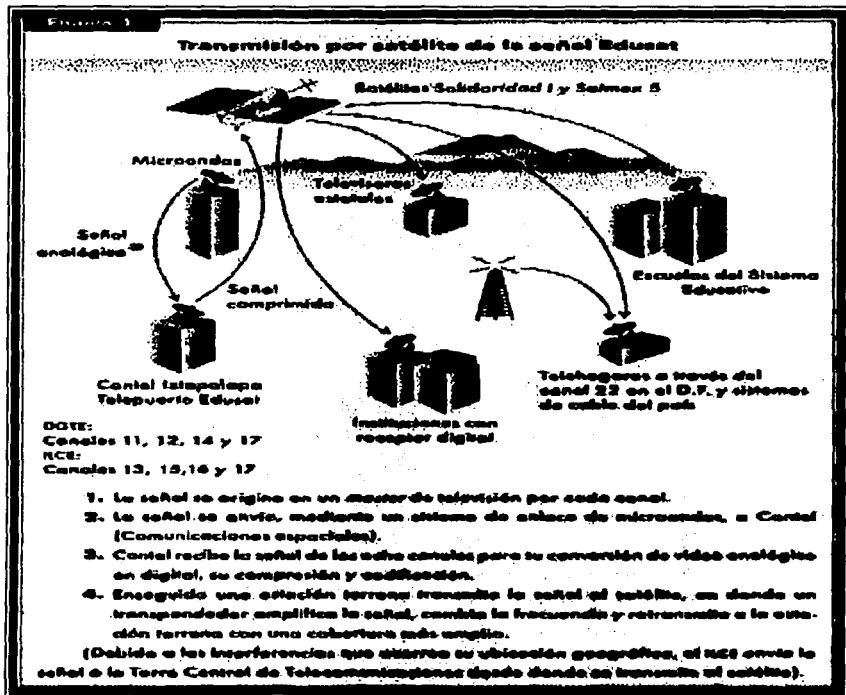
Figura 1

Transmisión por satélite de la señal Edusat

Satélites Solidaridad I y Satmex 5

Microondas

Televisores estatales

Señal analógica

Señal comprimida

Escuelas del Sistema Educativo

Centel Iztapalapa Telepuerto Edusat

Instituciones con receptor digital

Telehogares a través del canal 22 en el D.F. y sistemas de cable del país

DGTE:
Canales 11, 12, 14 y 17
ILCE:
Canales 13, 15,16 y 17

1. La señal se origina en un master de televisión por cada canal.
2. La señal se envía, mediante un sistema de enlace de microondas, a Centel (Comunicaciones espaciales).
3. Centel recibe la señal de los ocho canales para su conversión de video analógico en digital, su compresión y codificación.
4. Enseguida una estación terrena transmite la señal al satélite, en donde un transpondedor amplifica la señal, cambia la frecuencia y retransmite a la estación terrena con una cobertura más amplia.

(Debido a las interferencias que ocasiona su ubicación geográfica, el ILCE envía la señal a la Torre Central de Telecomunicaciones desde donde se transmite al satélite).